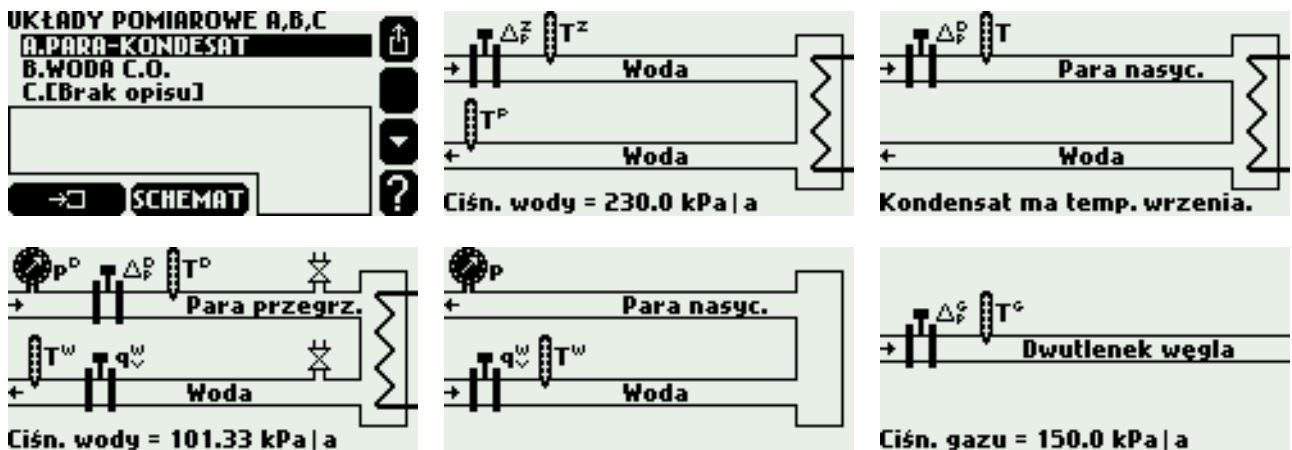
UKŁADY POMIAROWE A,B,C
A.PARA-KONDESAT
B.WODA C.O.
C.[Brak opisu]

→□ SCHEMAT

?

$\Delta_p^z$ $T^z$
Woda
$T^p$
Woda
Ciśn. wody = 230.0 kPa|a

$\Delta_p^p$ T
Para nasyc.
Woda
Kondensat ma temp. wrzenia.

$P^p$ $\Delta_p^p$ $T^p$
Para przegrz.
$T^w$ $q_v^w$
Woda
Ciśn. wody = 101.33 kPa|a

P
Para nasyc.
$q_v^w$ $T^w$
Woda

$\Delta_p^g$ $T^g$
Dwutlenek węgla
Ciśn. gazu = 150.0 kPa|a